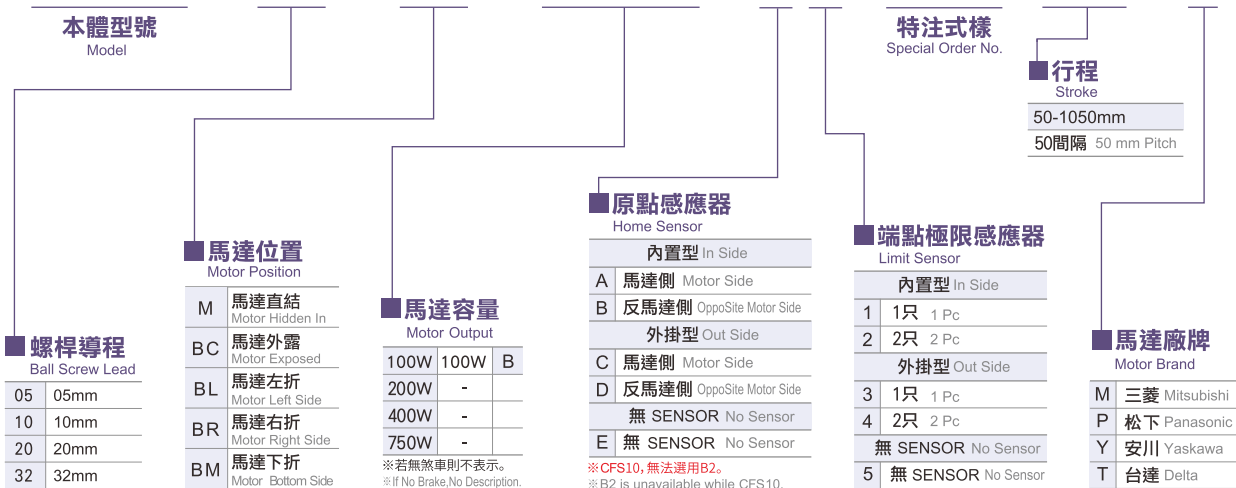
本體型號
Model

特注式樣
Special Order No.

行程
Stroke

| 50-1050mm |
|---|
| 50間隔 50 mm Pitch |

螺桿導程
Ball Screw Lead

| 05 | 05mm |
|---|---|
| 10 | 10mm |
| 20 | 20mm |
| 32 | 32mm |

馬達位置
Motor Position

| M | 馬達直結 Motor Hidden In |
|---|---|
| BC | 馬達外露 Motor Exposed |
| BL | 馬達左折 Motor Left Side |
| BR | 馬達右折 Motor Right Side |
| BM | 馬達下折 Motor Bottom Side |

馬達容量
Motor Output

| 100W | 100W | B |
|---|---|---|
| 200W | - | |
| 400W | - | |
| 750W | - | |

※若無煞車則不表示。
※If No Brake,No Description.

原點感應器
Home Sensor

| 內置型 In Side | |
|---|---|
| A | 馬達側 Motor Side |
| B | 反馬達側 OppoSite Motor Side |
| 外掛型 Out Side | |
| C | 馬達側 Motor Side |
| D | 反馬達側 OppoSite Motor Side |
| 無 SENSOR No Sensor | |
| E | 無 SENSOR No Sensor |

※CFS10, 無法選用B2。
※B2 is unavailable while CFS10.

端點極限感應器
Limit Sensor

| 內置型 In Side | |
|---|---|
| 1 | 1只 1 Pc |
| 2 | 2只 2 Pc |
| 外掛型 Out Side | |
| 3 | 1只 1 Pc |
| 4 | 2只 2 Pc |
| 無 SENSOR No Sensor | |
| 5 | 無 SENSOR No Sensor |

馬達廠牌
Motor Brand

| M | 三菱 Mitsubishi |
|---|---|
| P | 松下 Panasonic |
| Y | 安川 Yaskawa |
| T | 台達 Delta |